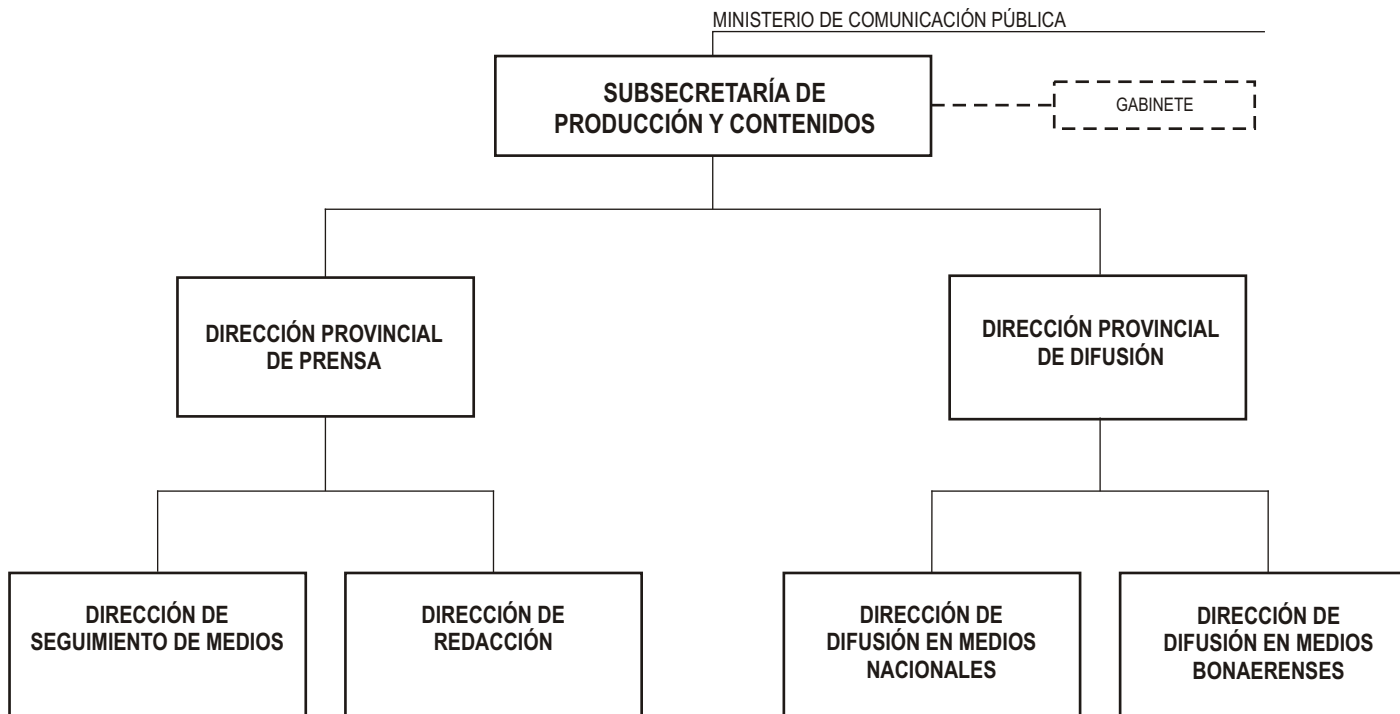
MINISTERIO DE COMUNICACIÓN PÚBLICA

SUBSECRETARÍA DE PRODUCCIÓN Y CONTENIDOS

GABINETE

DIRECCIÓN PROVINCIAL DE PRENSA

DIRECCIÓN PROVINCIAL DE DIFUSIÓN

DIRECCIÓN DE SEGUIMIENTO DE MEDIOS

DIRECCIÓN DE REDACCIÓN

DIRECCIÓN DE DIFUSIÓN EN MEDIOS NACIONALES

DIRECCIÓN DE DIFUSIÓN EN MEDIOS BONAERENSES